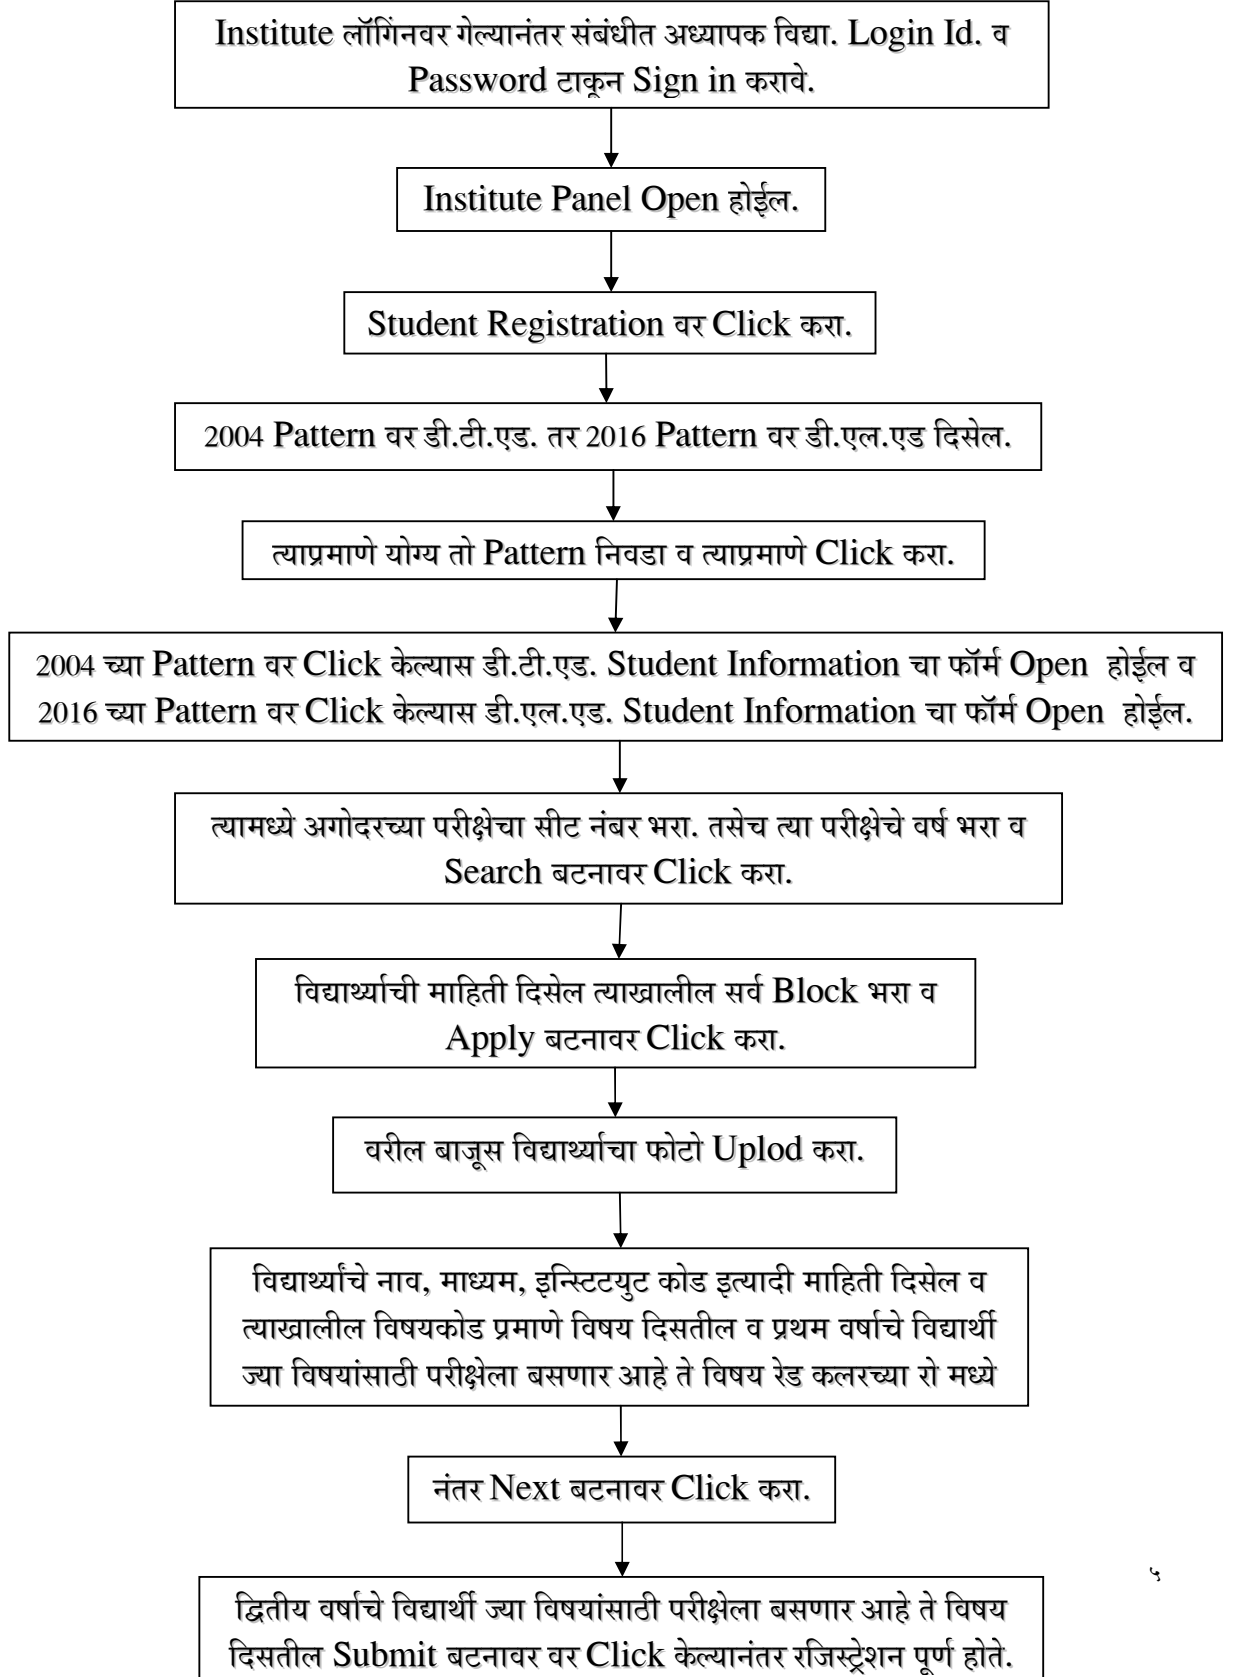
Institute लॉगिंनवर गेल्यानंतर संबंधीत अध्यापक विद्या. Login Id. व Password टाकून Sign in करावे.

Institute Panel Open होईल.

Student Registration वर Click करा.

2004 Pattern वर डी.टी.एड. तर 2016 Pattern वर डी.एल.एड दिसेल.

त्याप्रमाणे योग्य तो Pattern निवडा व त्याप्रमाणे Click करा.

2004 च्या Pattern वर Click केल्यास डी.टी.एड. Student Information चा फॉर्म Open होईल व 2016 च्या Pattern वर Click केल्यास डी.एल.एड. Student Information चा फॉर्म Open होईल.

त्यामध्ये अगोदरच्या परीक्षेचा सीट नंबर भरा. तसेच त्या परीक्षेचे वर्ष भरा व Search बटनावर Click करा.

विद्यार्थ्याची माहिती दिसेल त्याखालील सर्व Block भरा व Apply बटनावर Click करा.

वरील बाजूस विद्यार्थ्याचा फोटो Uplod करा.

विद्यार्थ्यांचे नाव, माध्यम, इन्स्टिटयुट कोड इत्यादी माहिती दिसेल व त्याखालील विषयकोड प्रमाणे विषय दिसतील व प्रथम वर्षाचे विद्यार्थी ज्या विषयांसाठी परीक्षेला बसणार आहे ते विषय रेड कलरच्या रो मध्ये

नंतर Next बटनावर Click करा.

५

द्वितीय वर्षाचे विद्यार्थी ज्या विषयांसाठी परीक्षेला बसणार आहे ते विषय दिसतील Submit बटनावर वर Click केल्यानंतर रजिस्ट्रेशन पूर्ण होते.